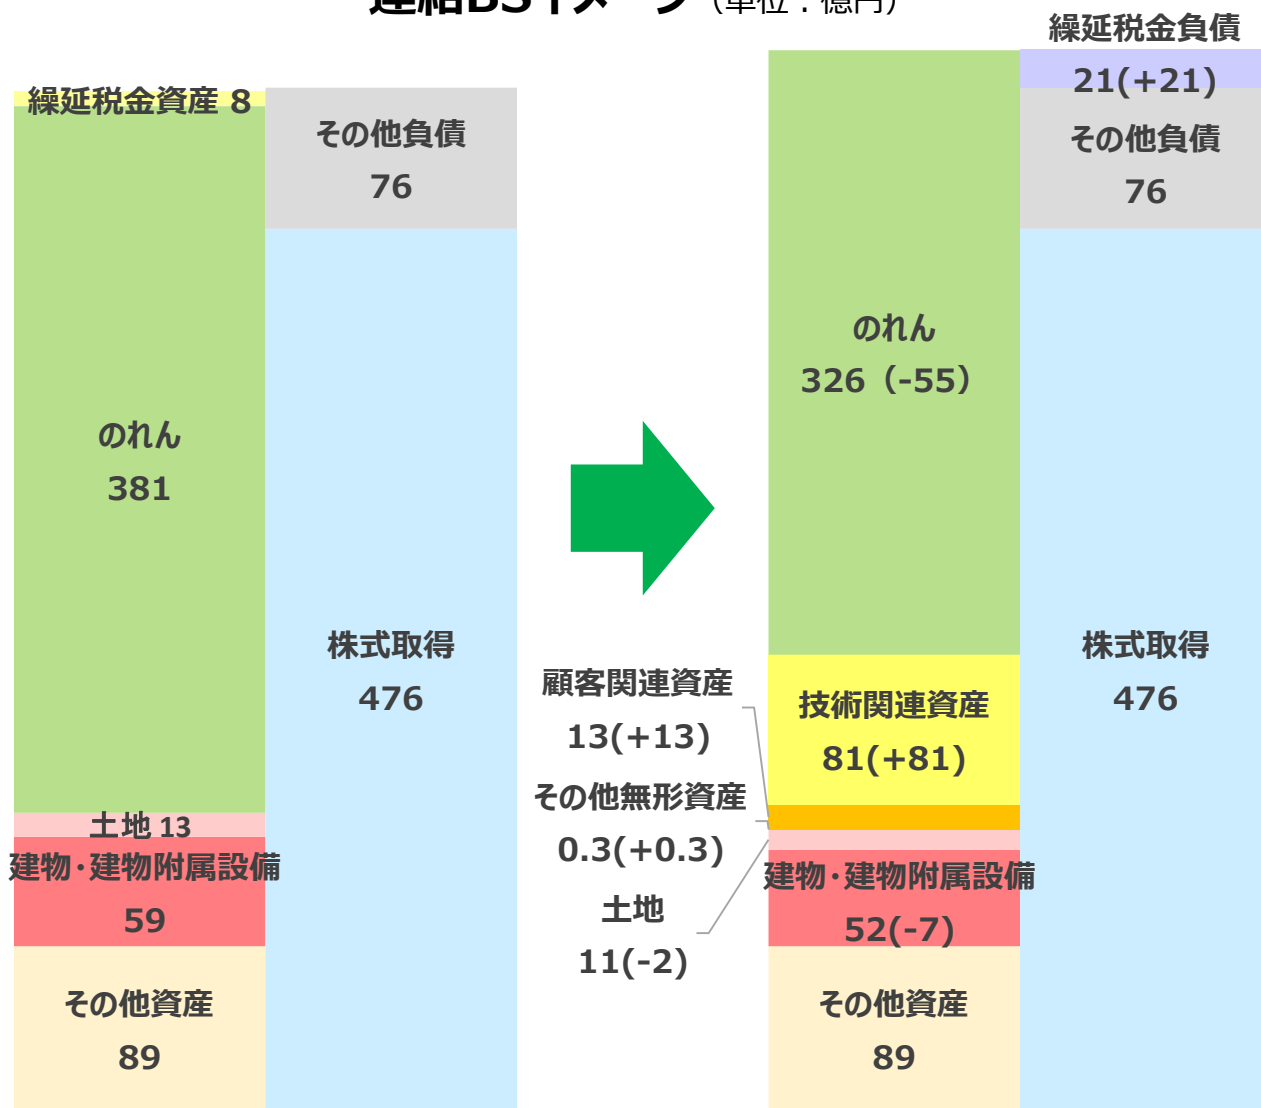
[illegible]BS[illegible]（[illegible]）

繰延税金資産 8
その他負債
76
のれん
381
株式取得
476
土地 13
建物･建物附属設備
59
その他資産
89

顧客関連資産
13(+13)
その他無形資産
0.3(+0.3)
土地
11(-2)

繰延税金負債
21(+21)
その他負債
76
のれん
326（-55）
株式取得
476
技術関連資産
81(+81)
建物･建物附属設備
52(-7)
その他資産
89